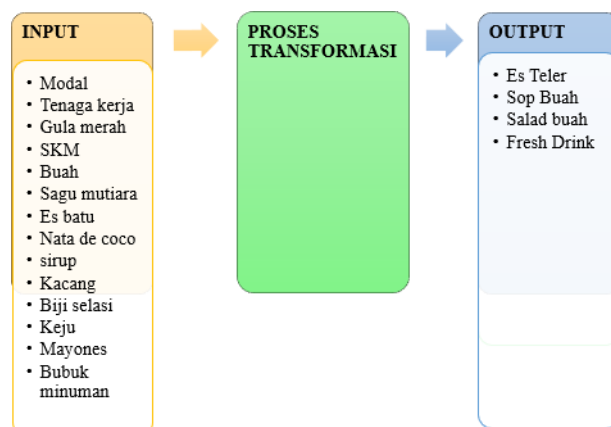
INPUT

- Modal
- Tenaga kerja
- Gula merah
- SKM
- Buah
- Sagu mutiara
- Es batu
- Nata de coco
- sirup
- Kacang
- Biji selasi
- Keju
- Mayones
- Bubuk minuman

PROSES TRANSFORMASI

OUTPUT

- Es Teler
- Sop Buah
- Salad buah
- Fresh Drink